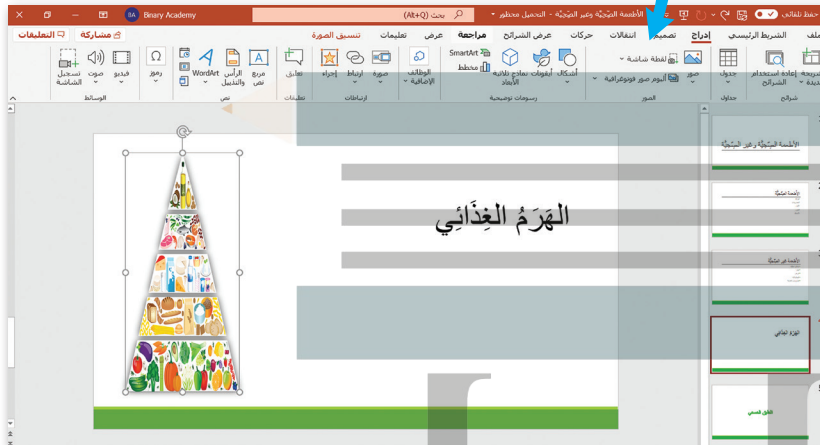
حفظ تلقائي
الأطعمة الصحيّة وغير الصحيّة - التحميل محظور
بحث (Alt+Q)
Binary Academy
ملف
الشريط الرئيسي
إدراج
تصميم
انتقالات
حركات
عرض الشرائح
مراجعة
عرض
تعليمات
تنسيق الصورة
مشاركة
التعليقات
شريحة جديدة
إعادة استخدام الشرائح
شرائح
جدول
جداول
صور
لقطة شاشة
ألبوم صور فوتوغرافية
الصور
أشكال
أيقونات
نماذج ثلاثية الأبعاد
SmartArt
مخطط
رسومات توضيحية
الوظائف الإضافية
صورة
ارتباط
إجراء
ارتباطات
تعليق
تعليقات
مربع نص
الرأس والتذييل
WordArt
نص
رموز
فيديو
صوت
تسجيل الشاشة
الوسائط
الأطعمة الصحيّة وغير الصحيّة
الهَرَمُ الغِذَائِي